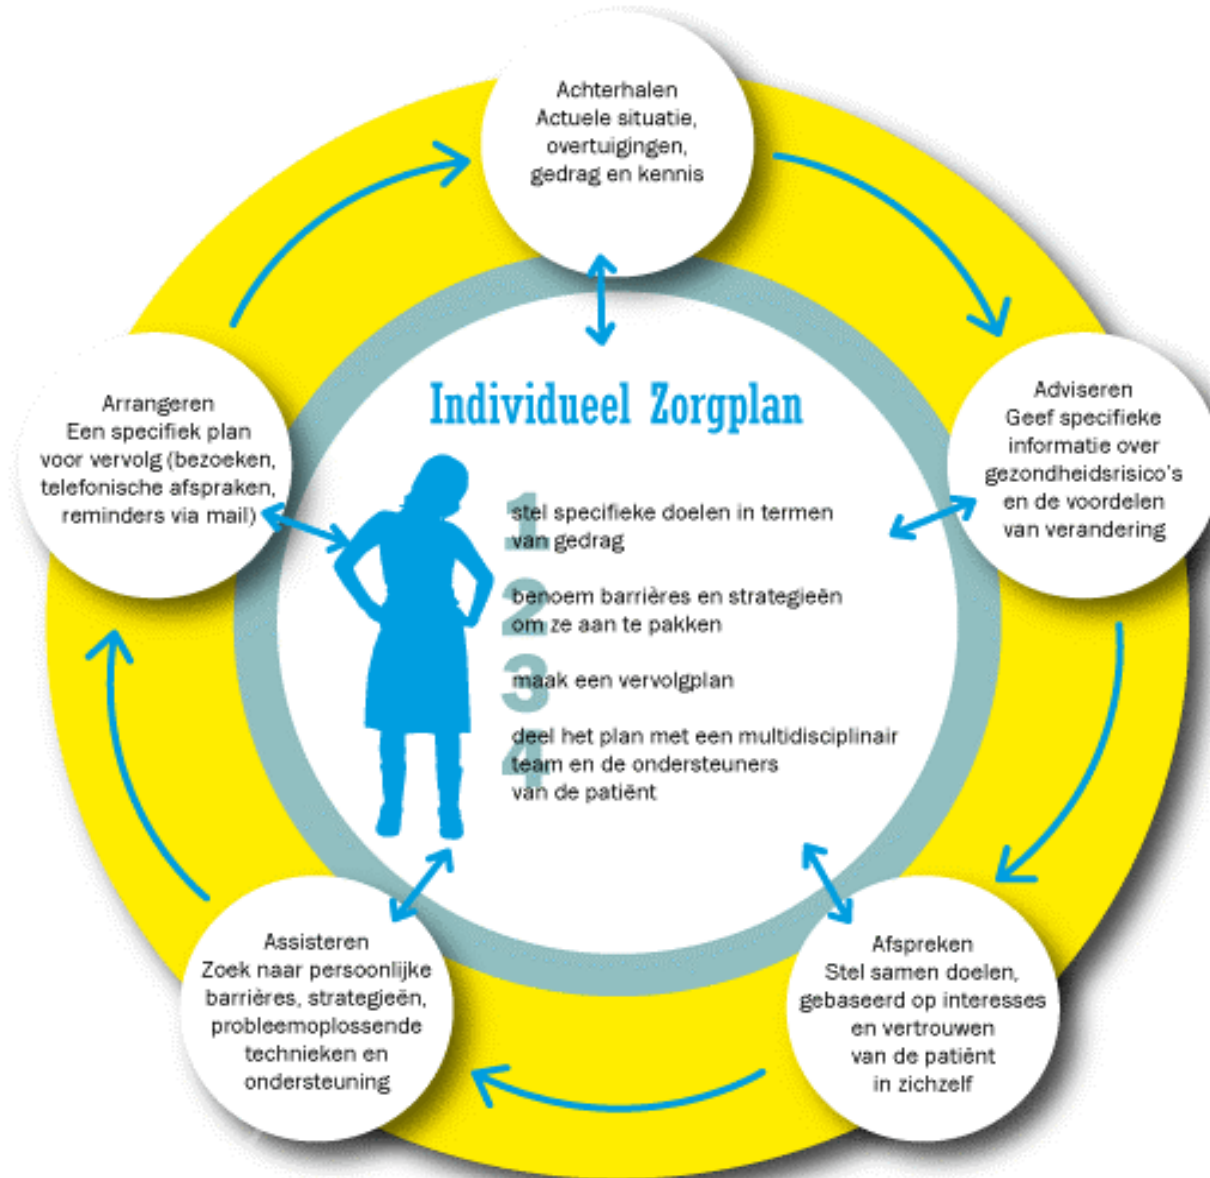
Achterhalen
Actuele situatie, overtuigingen, gedrag en kennis

Adviseren
Geef specifieke informatie over gezondheidsrisico's en de voordelen van verandering

Afspreken
Stel samen doelen, gebaseerd op interesses en vertrouwen van de patiënt in zichzelf

Assisteren
Zoek naar persoonlijke barrières, strategieën, probleemoplossende technieken en ondersteuning

Arrangeren
Een specifiek plan voor vervolg (bezoeken, telefonische afspraken, reminders via mail)

Individueel Zorgplan

1 stel specifieke doelen in termen van gedrag

2 benoem barrières en strategieën om ze aan te pakken

3 maak een vervolgplan

4 deel het plan met een multidisciplinair team en de ondersteuners van de patiënt